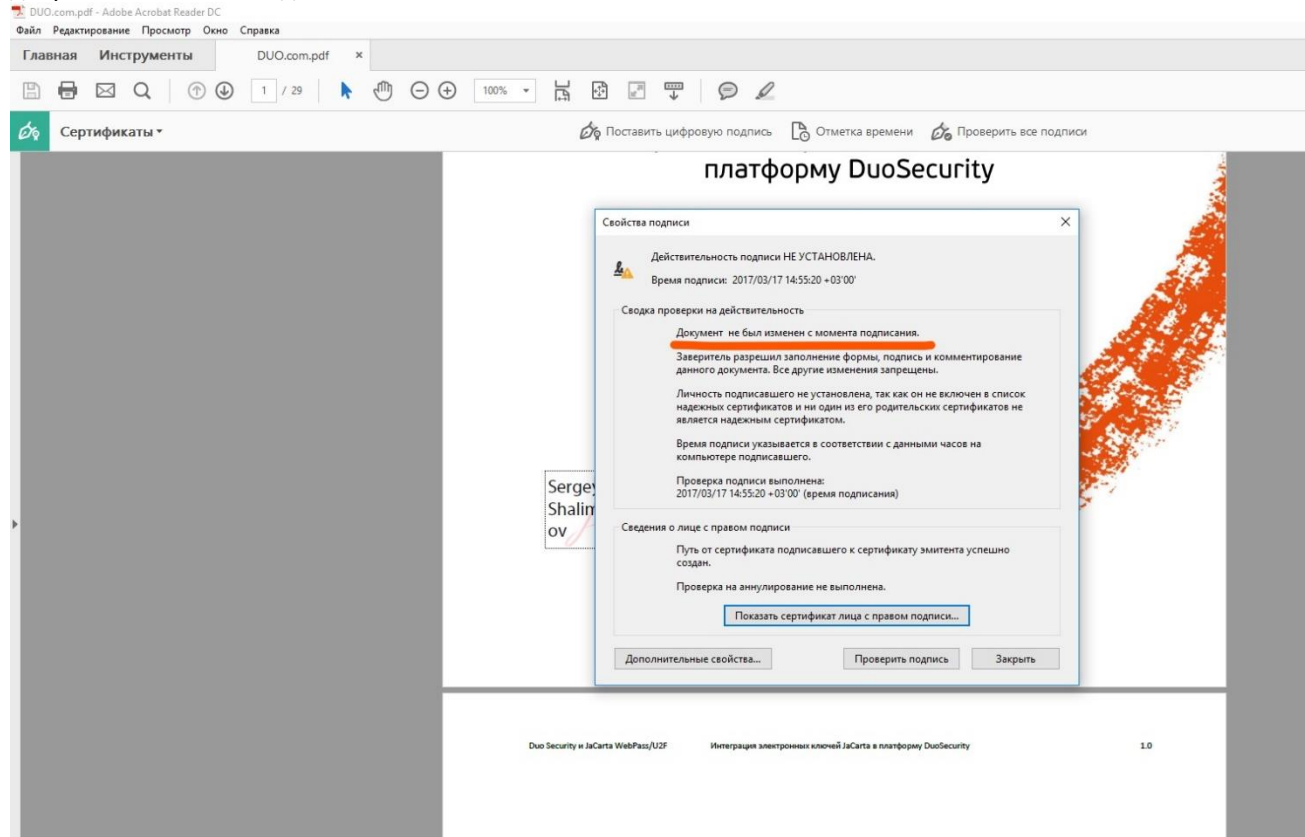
DUO.com.pdf - Adobe Acrobat Reader DC
Файл Редактирование Просмотр Окно Справка
Главная Инструменты DUO.com.pdf ×
1 / 29 100%
Сертификаты
Поставить цифровую подпись Отметка времени Проверить все подписи

платформу DuoSecurity

Свойства подписи ×

Действительность подписи НЕ УСТАНОВЛЕНА.

Время подписи: 2017/03/17 14:55:20 +03'00'

Сводка проверки на действительность

Документ не был изменен с момента подписания.

Заверитель разрешил заполнение формы, подпись и комментирование данного документа. Все другие изменения запрещены.

Личность подписавшего не установлена, так как он не включен в список надежных сертификатов и ни один из его родительских сертификатов не является надежным сертификатом.

Время подписи указывается в соответствии с данными часов на компьютере подписавшего.

Проверка подписи выполнена:
2017/03/17 14:55:20 +03'00' (время подписания)

Сведения о лице с правом подписи

Путь от сертификата подписавшего к сертификату эмитента успешно создан.

Проверка на аннулирование не выполнена.

Показать сертификат лица с правом подписи...

Дополнительные свойства... Проверить подпись Закрыть

Sergey Shalimov

Duo Security и JaCarta WebPass/U2F Интеграция электронных ключей JaCarta в платформу DuoSecurity 1.0